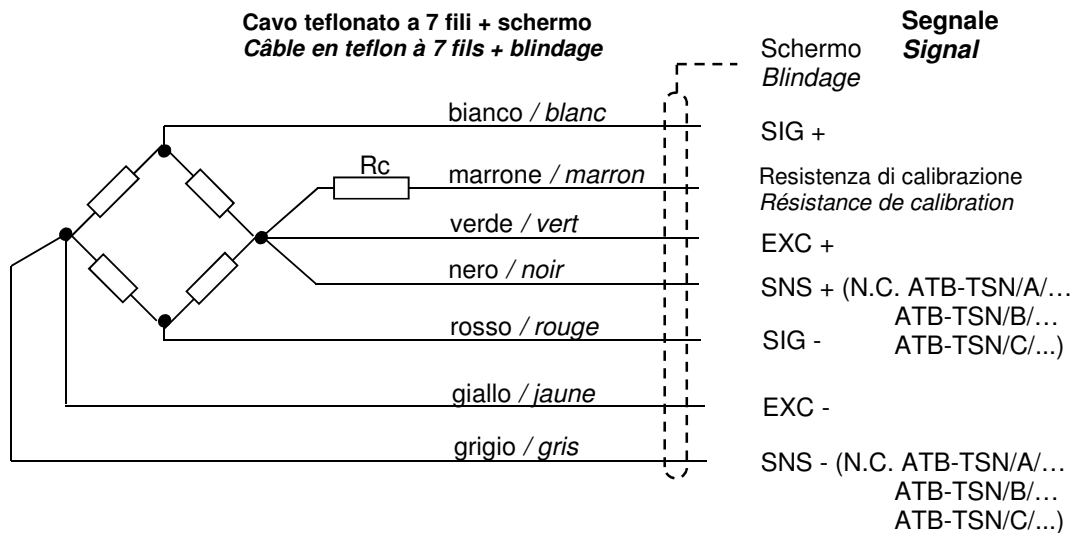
Cavo teflonato a 7 fili + schermo
*Câble en teflon à 7 fils + blindage*

Segnale
*Signal*

Schermo
*Blindage*

Rc

bianco / *blanc*
SIG +

marrone / *marron*
Resistenza di calibrazione
*Résistance de calibration*

verde / *vert*
EXC +

nero / *noir*
SNS + (N.C. ATB-TSN/A/… ATB-TSN/B/… ATB-TSN/C/...)

rosso / *rouge*
SIG -

giallo / *jaune*
EXC -

grigio / *gris*
SNS - (N.C. ATB-TSN/A/… ATB-TSN/B/… ATB-TSN/C/...)